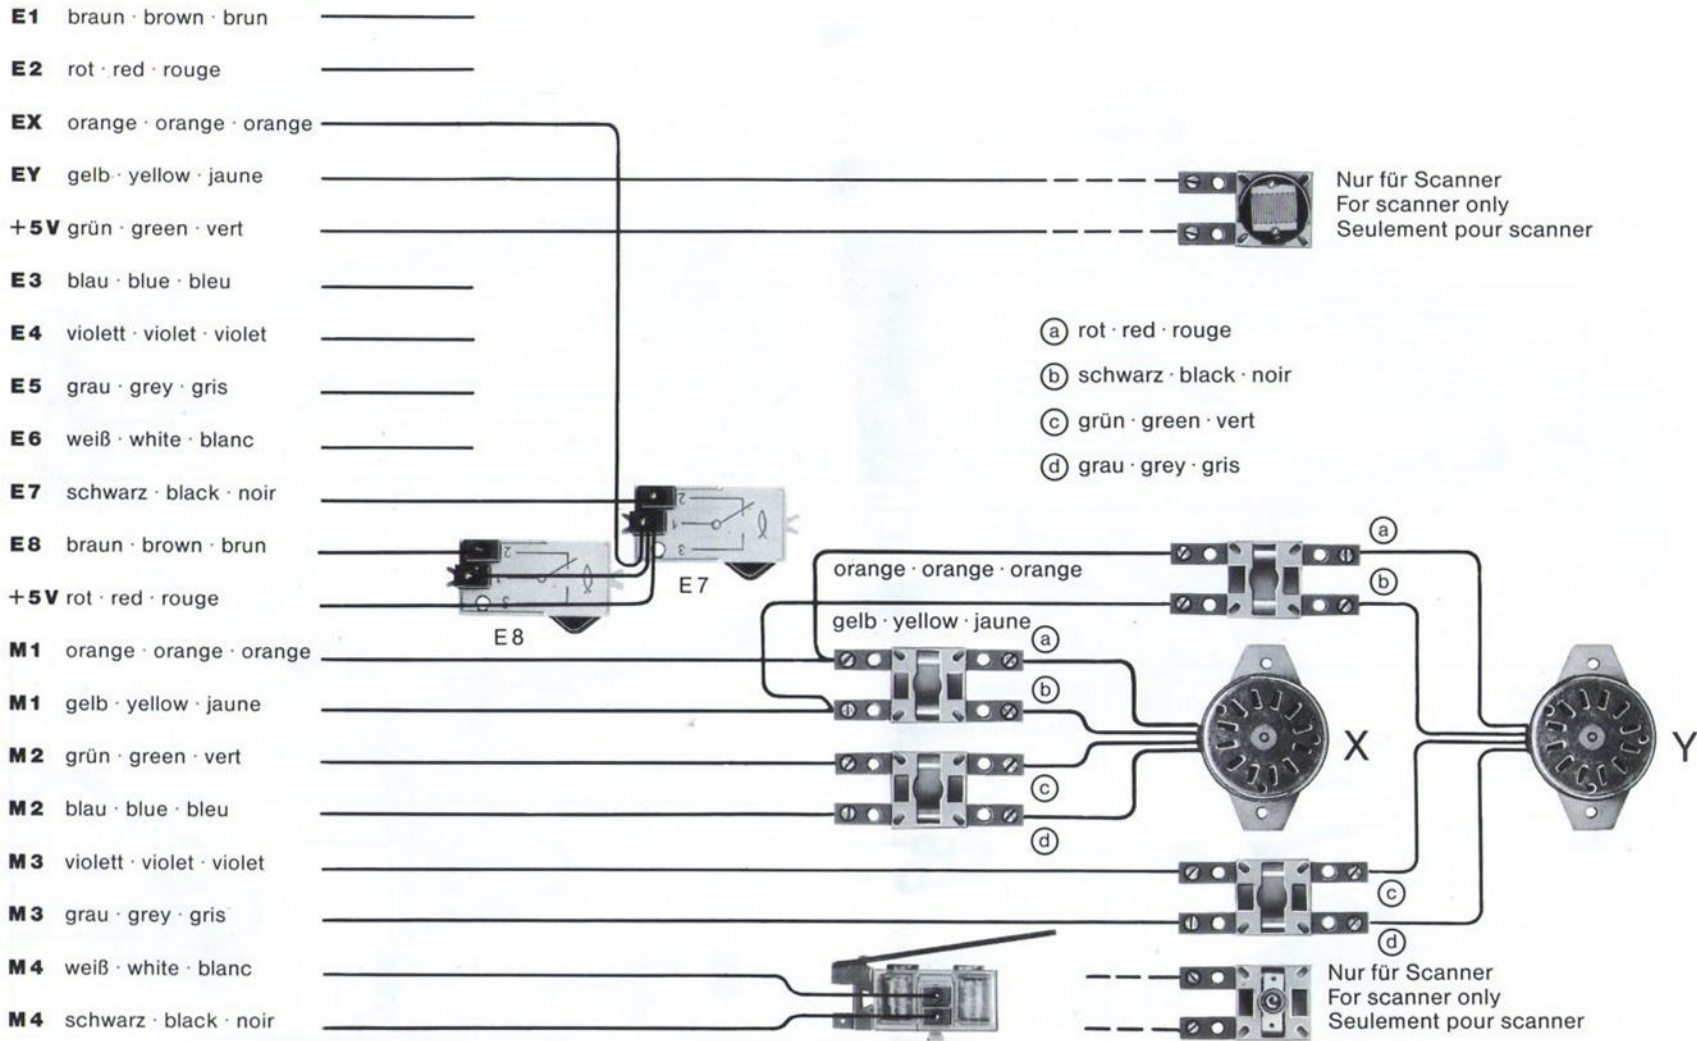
E1 braun · brown · brun

E2 rot · red · rouge

EX orange · orange · orange

EY gelb · yellow · jaune

+5V grün · green · vert

E3 blau · blue · bleu

E4 violett · violet · violet

E5 grau · grey · gris

E6 weiß · white · blanc

E7 schwarz · black · noir

E8 braun · brown · brun

+5V rot · red · rouge

M1 orange · orange · orange

M1 gelb · yellow · jaune

M2 grün · green · vert

M2 blau · blue · bleu

M3 violett · violet · violet

M3 grau · grey · gris

M4 weiß · white · blanc

M4 schwarz · black · noir

Nur für Scanner
For scanner only
Seulement pour scanner

ⓐ rot · red · rouge

ⓑ schwarz · black · noir

ⓒ grün · green · vert

ⓓ grau · grey · gris

2
1
3
E7

2
1
3
E8

orange · orange · orange

gelb · yellow · jaune

ⓐ
ⓑ
ⓐ
ⓑ
ⓒ
ⓓ

X

Y

ⓒ
ⓓ

Nur für Scanner
For scanner only
Seulement pour scanner